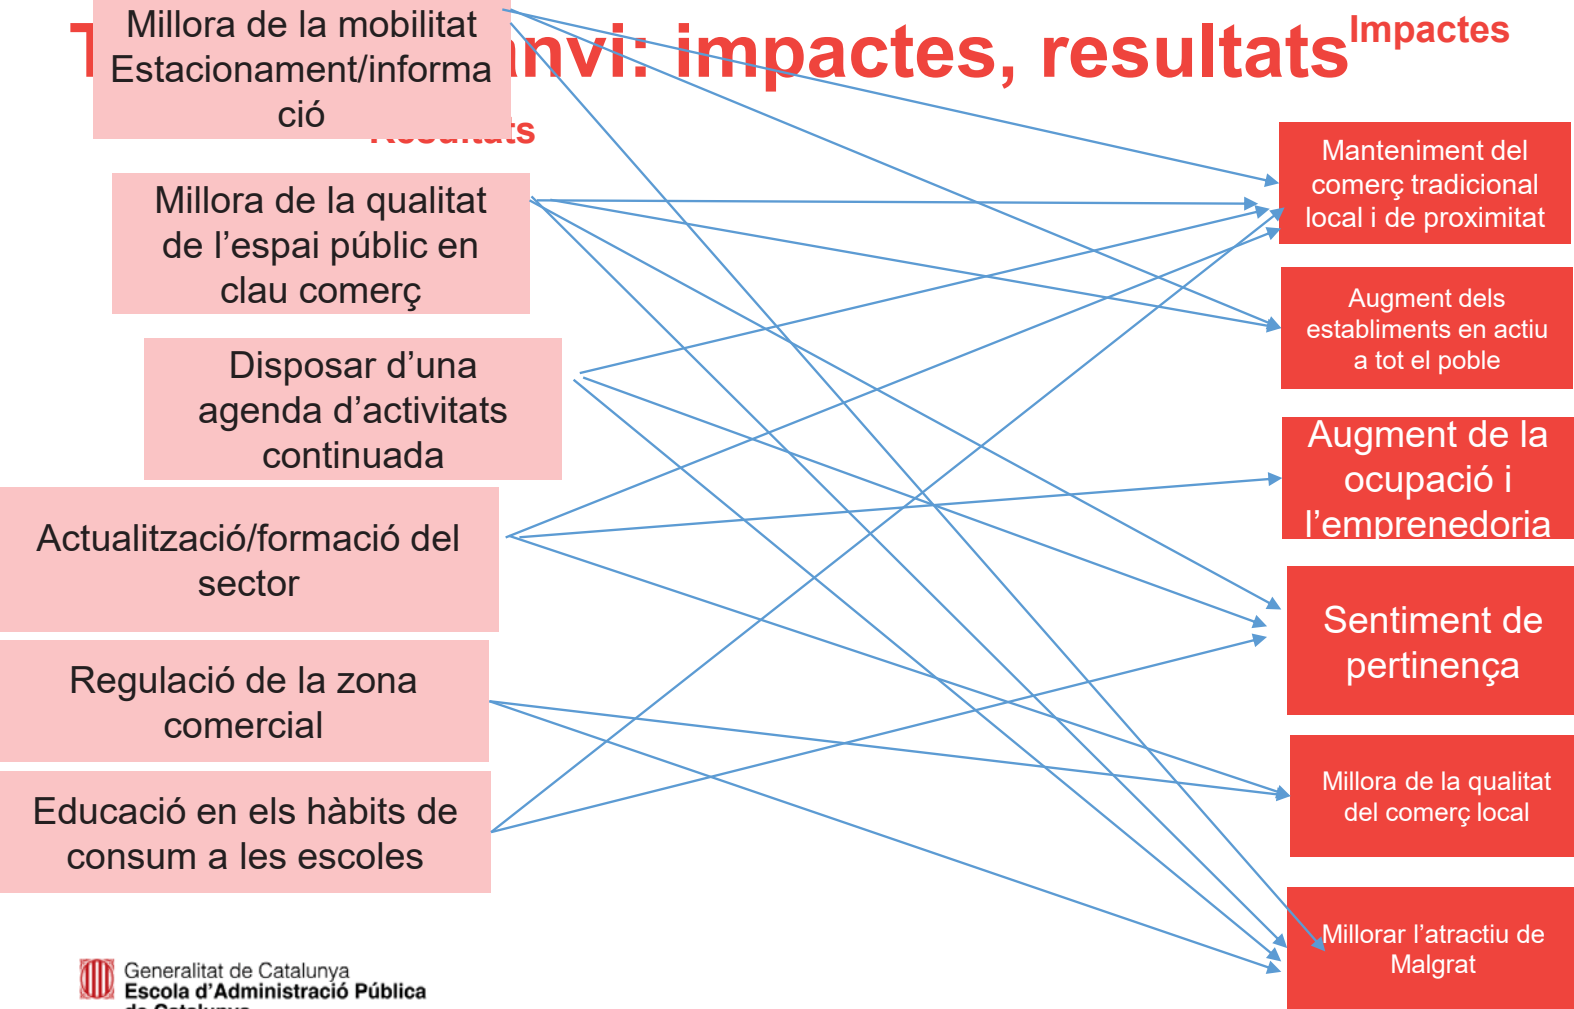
T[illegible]nvi: impactes, resultats

Impactes

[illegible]ts

Millora de la mobilitat Estacionament/informació

Millora de la qualitat de l'espai públic en clau comerç

Disposar d'una agenda d'activitats continuada

Actualització/formació del sector

Regulació de la zona comercial

Educació en els hàbits de consum a les escoles

Manteniment del comerç tradicional local i de proximitat

Augment dels establiments en actiu a tot el poble

Augment de la ocupació i l'emprenedoria

Sentiment de pertinença

Millora de la qualitat del comerç local

Millorar l'atractiu de Malgrat

Generalitat de Catalunya
Escola d'Administració Pública
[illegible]